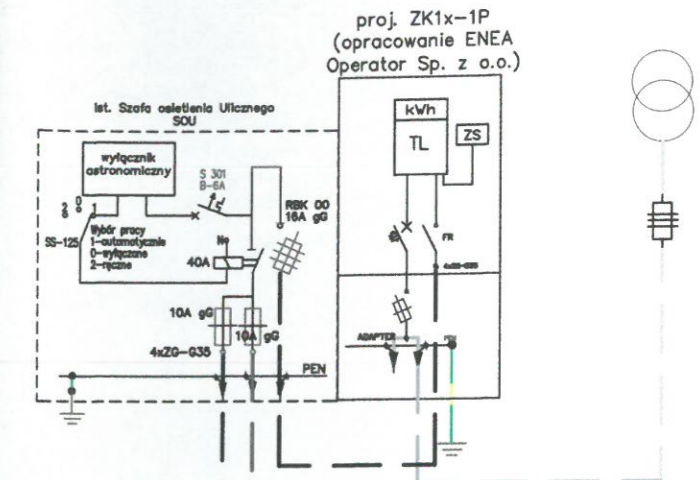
proj. ZK1x-1P
(opracowanie ENEA
Operator Sp. z o.o.)

Ist. Szafa oświetlenia Ulicznego
SOU

wyłącznik
astronomiczny

2
0
1

SS-125

Wybór pracy
1-automatyczne
0-wyłączone
2-ręczne

S 301
B-6A

RBK 00
16A gG

Ne

40A

10A gG

10A gG

4xZG-G35

PEN

kWh

TL

ZS

FR

4xZG-G35

ADAPTER

PEN